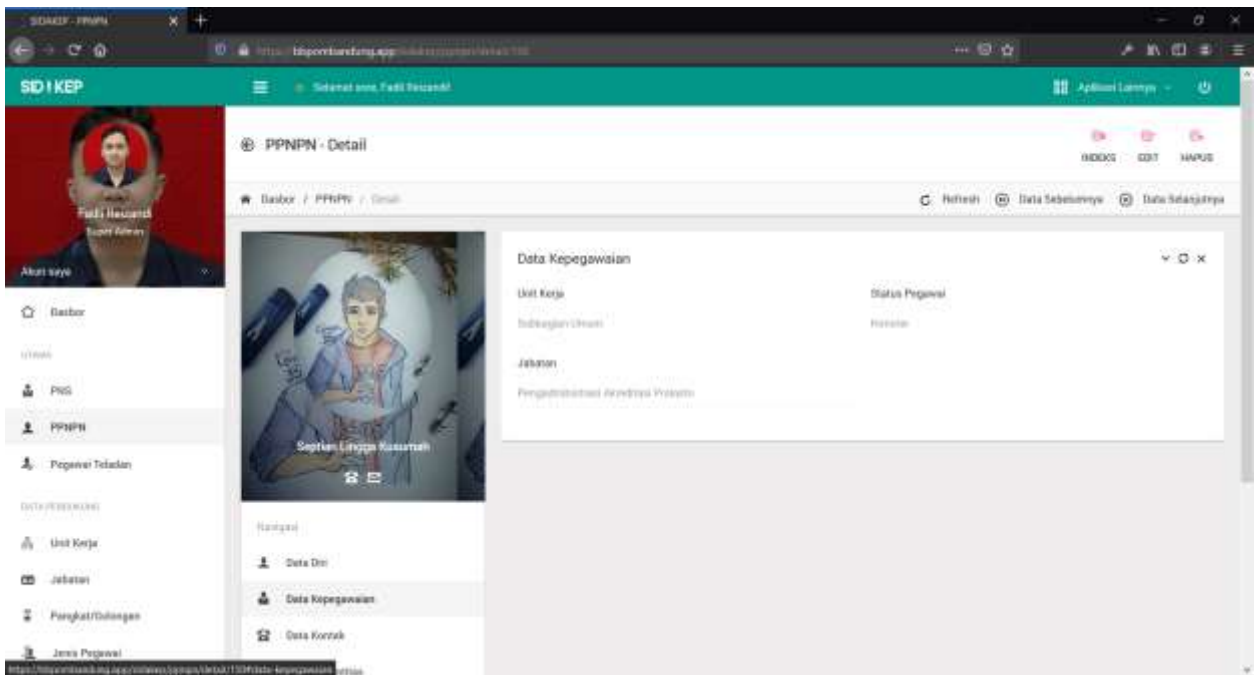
SIDAKEP - PPNPN

SID!KEP

Selamat sore, Fadli Rezandi!

Aplikasi Lainnya

Fadli Rezandi
Super Admin

Akun saya

Dasbor

UTAMA

PNS

PPNPN

Pegawai Teladan

DATA PENDUKUNG

Unit Kerja

Jabatan

Pangkat/Golongan

Jenis Pegawai

PPNPN - Detail

INDEKS EDIT HAPUS

Dasbor / PPNPN / Detail

Refresh Data Sebelumnya Data Selanjutnya

Septian Lingga Kusumah

Navigasi

Data Diri

Data Kepegawaian

Data Kontak

Data Kepegawaian

Unit Kerja

Subbagian Umum

Status Pegawai

Honorer

Jabatan

Pengadministrasi Akreditasi Prosedur

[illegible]